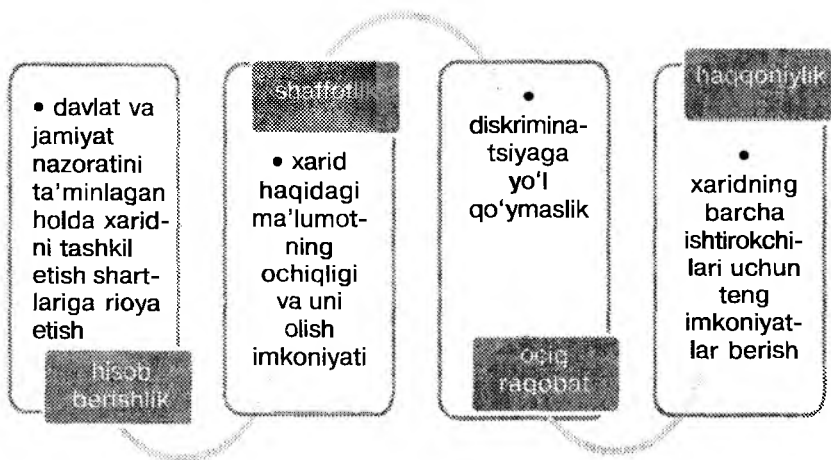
• davlat va jamiyat nazoratini ta'minlagan holda xaridni tashkil etish shartlariga rioya etish

hisob berishlik

shaffoflik

• xarid haqidagi ma'lumotning ochiqligi va uni olish imkoniyati

• diskriminatsiyaga yo'l qo'ymaslik

ochiq raqobat

haqqoniylik

• xaridning barcha ishtirokchilari uchun teng imkoniyatlar berish